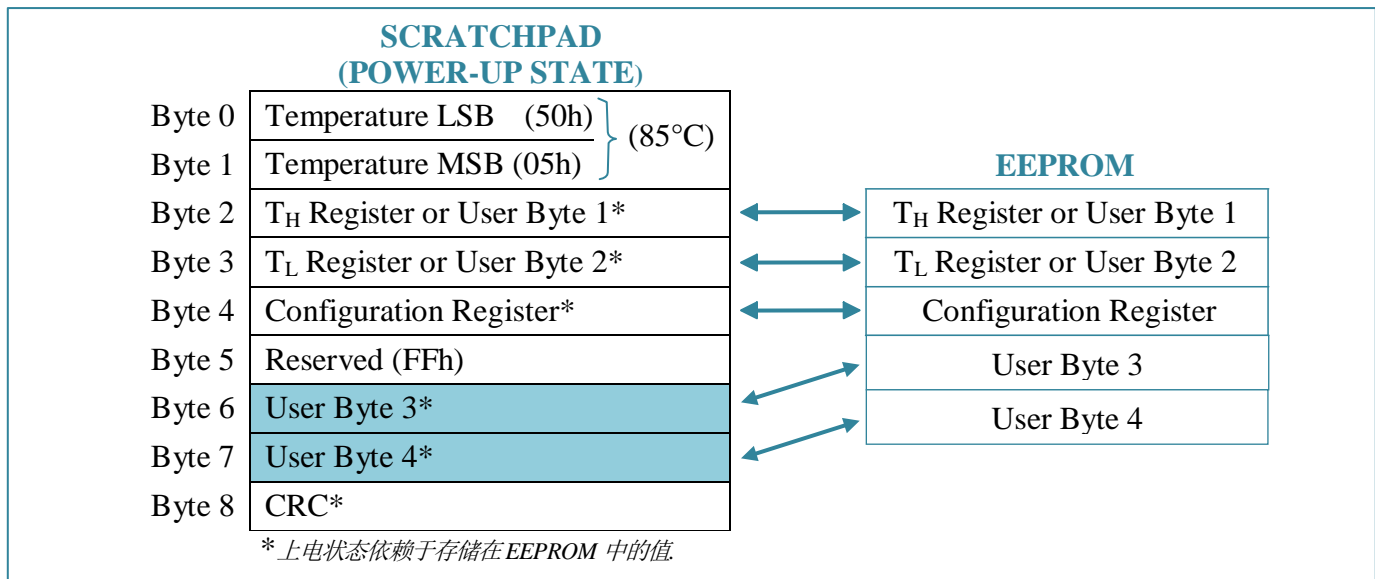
SCRATCHPAD
(POWER-UP STATE)

| Byte 0 | Temperature LSB (50h) |
|---|---|
| Byte 1 | Temperature MSB (05h) |
| Byte 2 | $T_H$ Register or User Byte 1* |
| Byte 3 | $T_L$ Register or User Byte 2* |
| Byte 4 | Configuration Register* |
| Byte 5 | Reserved (FFh) |
| Byte 6 | User Byte 3* |
| Byte 7 | User Byte 4* |
| Byte 8 | CRC* |

(85°C)

EEPROM

| $T_H$ Register or User Byte 1 |
|---|
| $T_L$ Register or User Byte 2 |
| Configuration Register |
| User Byte 3 |
| User Byte 4 |

*上电状态依赖于存储在EEPROM 中的值.